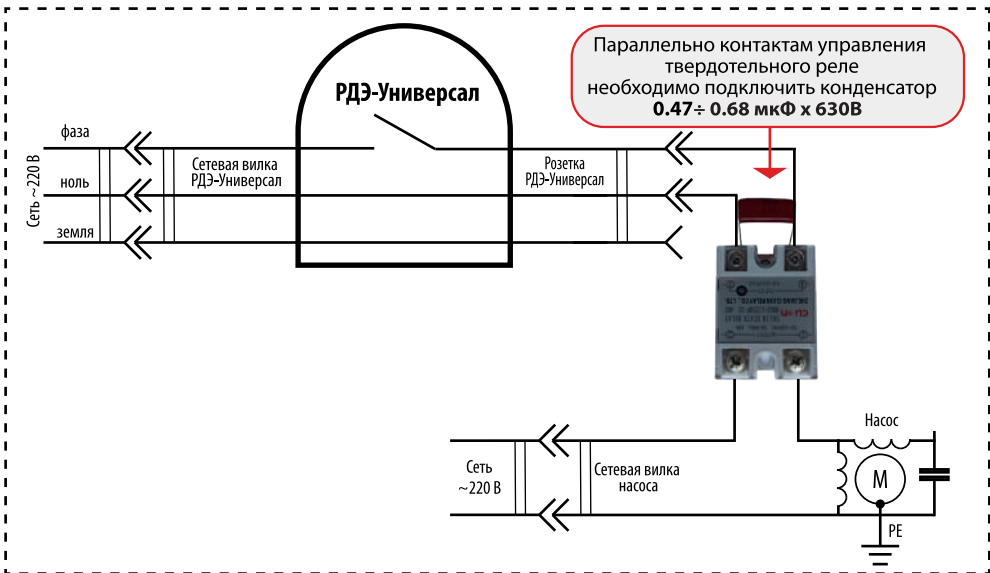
Параллельно контактам управления твердотельного реле необходимо подключить конденсатор
**0.47÷ 0.68 мкФ х 630В**

РДЭ-Универсал

Сеть ~220 В

фаза

ноль

земля

Сетевая вилка РДЭ-Универсал

Розетка РДЭ-Универсал

Сеть ~220 В

Сетевая вилка насоса

Насос

M

PE